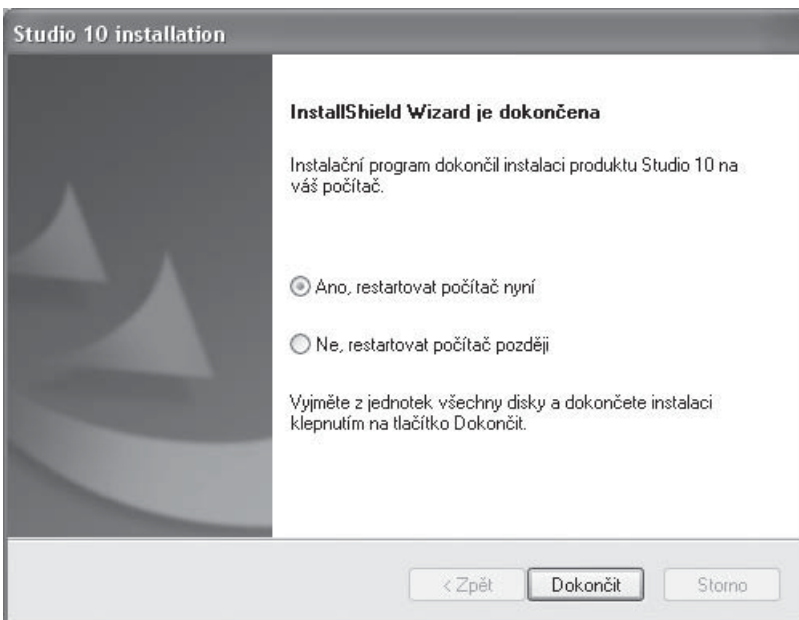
Studio 10 installation

InstallShield Wizard je dokončena

Instalační program dokončil instalaci produktu Studio 10 na váš počítač.

Ano, restartovat počítač nyní

Ne, restartovat počítač později

Vyjměte z jednotek všechny disky a dokončete instalaci klepnutím na tlačítko Dokončit.

< Zpět

Dokončit

Storno